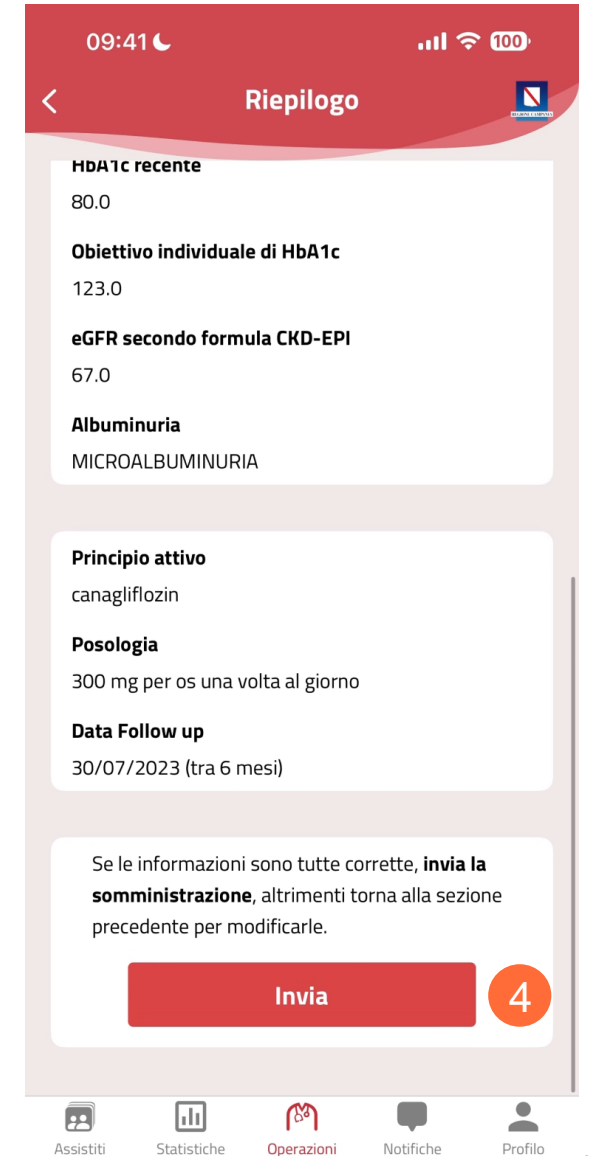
09:41

100

Riepilogo

REGIONE CAMPANIA

HbA1c recente

80.0

Obiettivo individuale di HbA1c

123.0

eGFR secondo formula CKD-EPI

67.0

Albuminuria

MICROALBUMINURIA

Principio attivo

canagliflozin

Posologia

300 mg per os una volta al giorno

Data Follow up

30/07/2023 (tra 6 mesi)

Se le informazioni sono tutte corrette, **invia la somministrazione**, altrimenti torna alla sezione precedente per modificarle.

Invia

4

Assistiti Statistiche Operazioni Notifiche Profilo